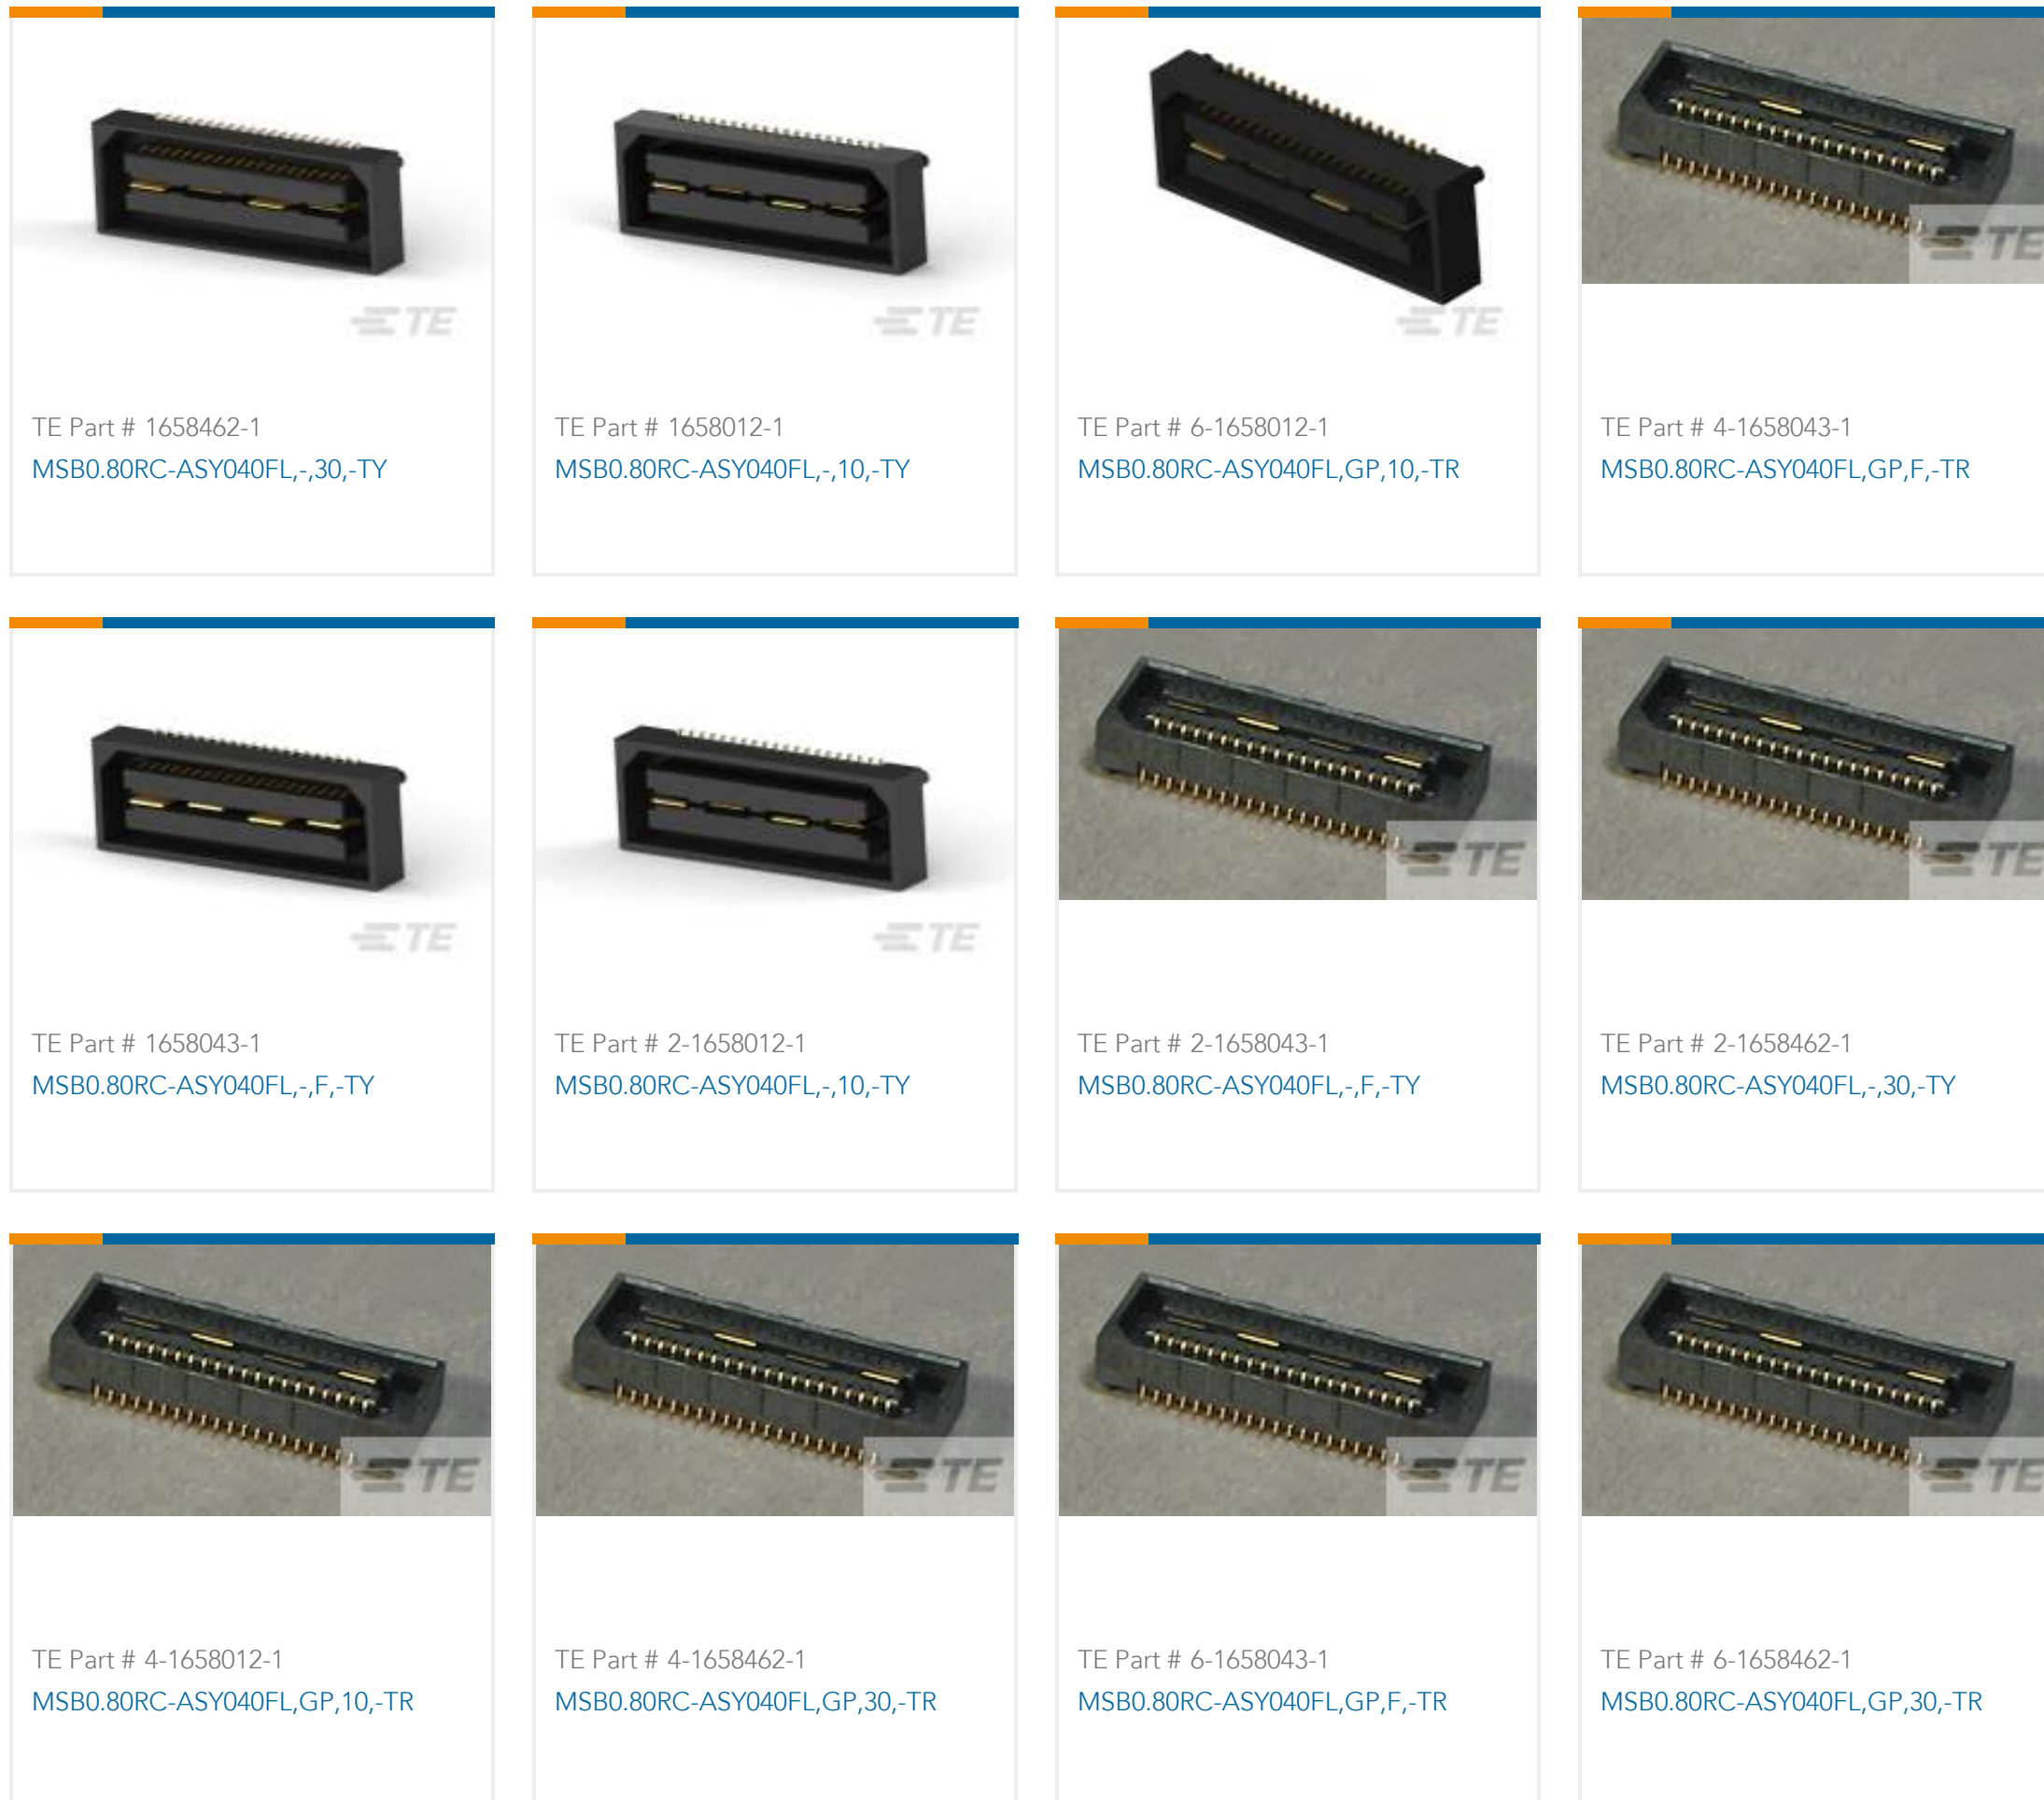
TE

TE Part # 1658462-1
MSB0.80RC-ASY040FL,-,30,-TY

TE

TE Part # 1658012-1
MSB0.80RC-ASY040FL,-,10,-TY

TE

TE Part # 6-1658012-1
MSB0.80RC-ASY040FL,GP,10,-TR

TE

TE Part # 4-1658043-1
MSB0.80RC-ASY040FL,GP,F,-TR

TE

TE Part # 1658043-1
MSB0.80RC-ASY040FL,-,F,-TY

TE

TE Part # 2-1658012-1
MSB0.80RC-ASY040FL,-,10,-TY

TE

TE Part # 2-1658043-1
MSB0.80RC-ASY040FL,-,F,-TY

TE

TE Part # 2-1658462-1
MSB0.80RC-ASY040FL,-,30,-TY

TE

TE Part # 4-1658012-1
MSB0.80RC-ASY040FL,GP,10,-TR

TE

TE Part # 4-1658462-1
MSB0.80RC-ASY040FL,GP,30,-TR

TE

TE Part # 6-1658043-1
MSB0.80RC-ASY040FL,GP,F,-TR

TE

TE Part # 6-1658462-1
MSB0.80RC-ASY040FL,GP,30,-TR